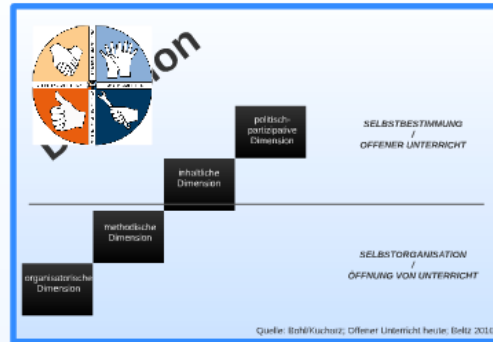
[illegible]on

politisch-partizipative Dimension

inhaltliche Dimension

methodische Dimension

organisatorische Dimension

SELBSTBESTIMMUNG / OFFENER UNTERRICHT

SELBSTORGANISATION / ÖFFNUNG VON UNTERRICHT

Quelle: Bohl/Kucharz; Offener Unterricht heute; Beltz 2010